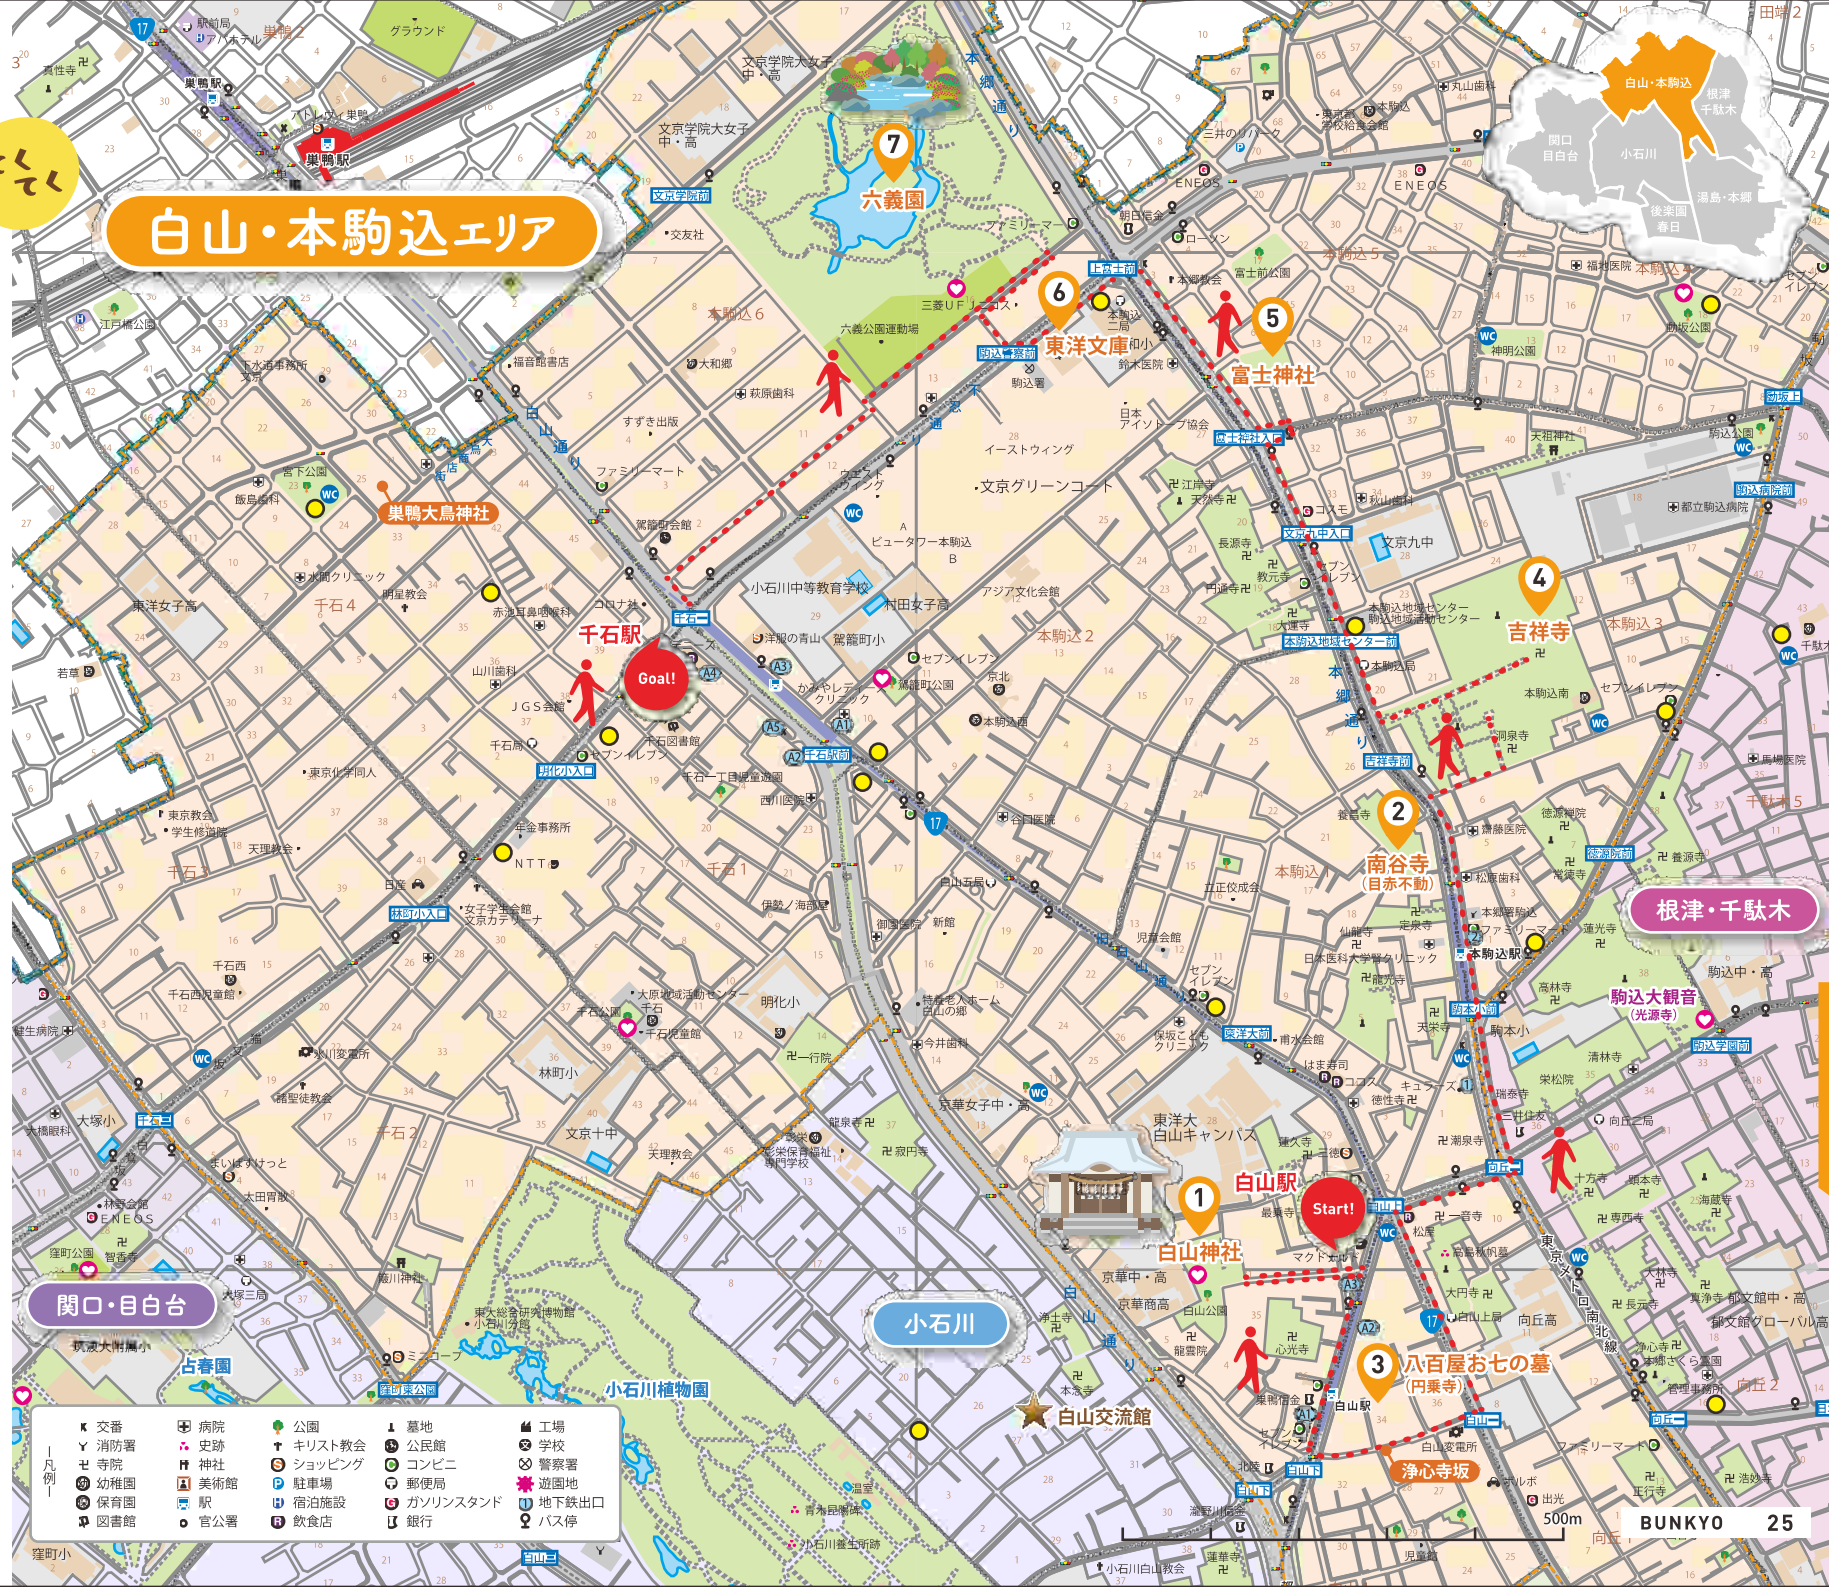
白山・本駒込エリア

てくてく

白山・本駒込
根津
千駄木
関口
目白台
小石川
湯島・本郷
後楽園
春日

巣鴨駅
千石駅
Goal!
Start!
白山駅
本駒込駅

1 白山神社
2 南谷寺（目赤不動）
3 八百屋お七の墓（円乗寺）
4 吉祥寺
5 富士神社
6 東洋文庫
7 六義園

巣鴨大鳥神社
駒込大観音（光源寺）
浄心寺坂
白山交流館
小石川植物園
占春園

根津・千駄木
関口・目白台
小石川

本駒込6
本駒込5
本駒込4
本駒込3
本駒込2
本駒込1
千石4
千石3
千石2
千石1
千駄木5
向丘2

白山通り
本郷通り
不忍通り

文京学院大女子中・高
六義公園運動場
文京グリーンコート
イーストウィング
ウエストウィング
ビュータワー本駒込
小石川中等教育学校
村田女子高
アジア文化会館
東洋女子高
東洋大白山キャンパス
京華中・高
京華商高
京華女子中・高
文京九中
駒込中・高
文京十中
林町小
明化小
大塚小
誠之小
駕籠町小
東洋学園
郁文館中・高
郁文館グローバル高
本郷さくら霊園
日本医科大学駒込クリニック
都立駒込病院

BUNKYO 25

500m

凡例
交番
消防署
寺院
幼稚園
保育園
図書館
病院
史跡
神社
美術館
駅
官公署
公園
キリスト教会
ショッピング
駐車場
宿泊施設
飲食店
墓地
公民館
コンビニ
郵便局
ガソリンスタンド
銀行
工場
学校
警察署
遊園地
地下鉄出口
バス停